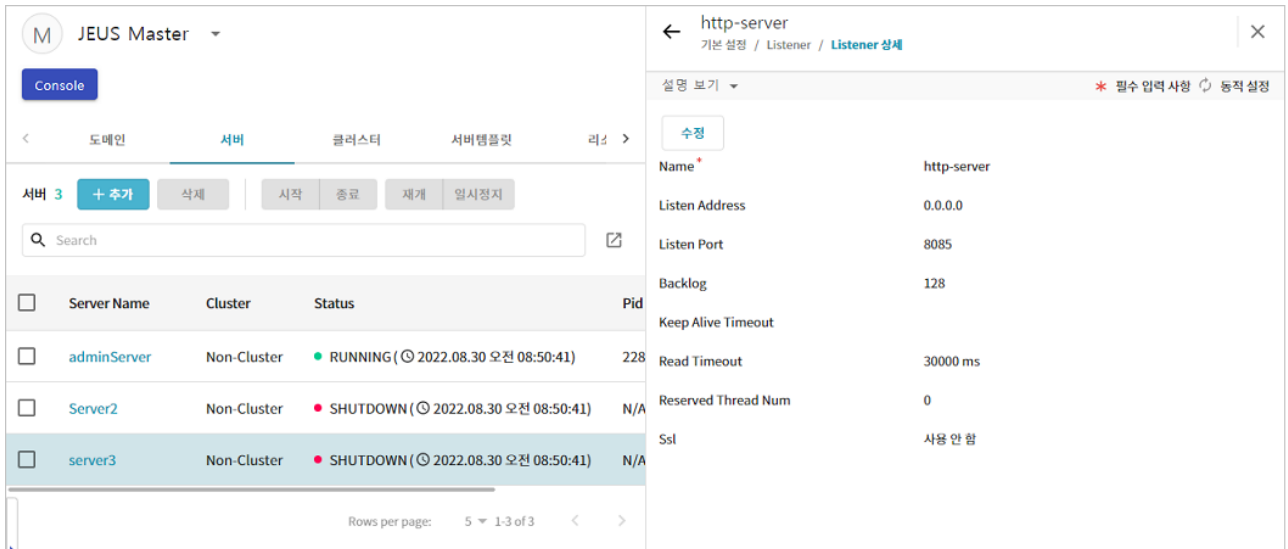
M JEUS Master

Console

도메인 서버 클러스터 서버템플릿 리소

서버 3 + 추가 삭제 시작 종료 재개 일시정지

Search

| | Server Name | Cluster | Status | Pid |
|---|---|---|---|---|
| | adminServer | Non-Cluster | RUNNING ( 2022.08.30 오전 08:50:41) | 228 |
| | Server2 | Non-Cluster | SHUTDOWN ( 2022.08.30 오전 08:50:41) | N/A |
| | server3 | Non-Cluster | SHUTDOWN ( 2022.08.30 오전 08:50:41) | N/A |

Rows per page: 5 1-3 of 3

http-server
기본 설정 / Listener / Listener 상세

설명 보기

* 필수 입력 사항 동적 설정

수정

Name* http-server
Listen Address 0.0.0.0
Listen Port 8085
Backlog 128
Keep Alive Timeout
Read Timeout 30000 ms
Reserved Thread Num 0
Ssl 사용 안 함